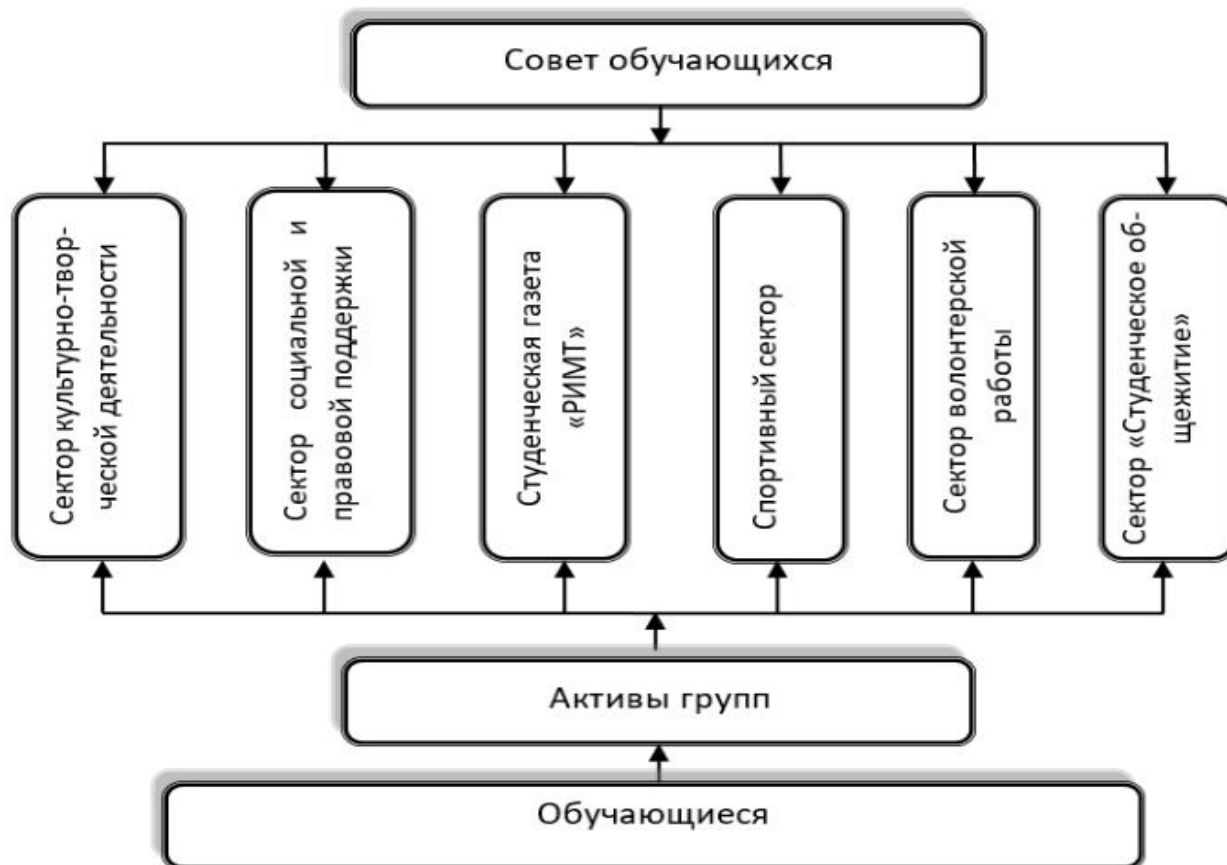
Совет обучающихся

Сектор культурно-творческой деятельности

Сектор социальной и правовой поддержки

Студенческая газета «РИМТ»

Спортивный сектор

Сектор волонтерской работы

Сектор «Студенческое общежитие»

Активы групп

Обучающиеся